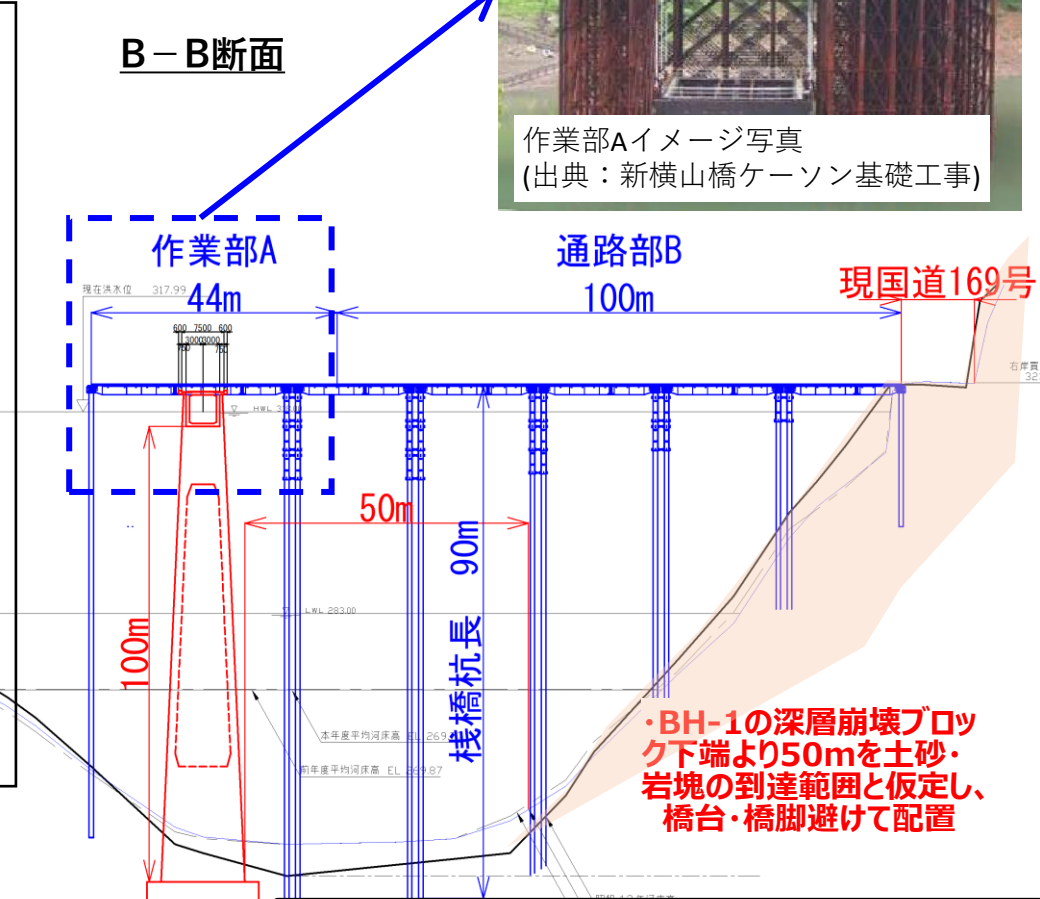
B－B断面

作業部Aイメージ写真
(出典：新横山橋ケーソン基礎工事)

作業部A

通路部B

現国道169号

現在洪水位 317.99

44m

100m

600 7500 600
3000 3000
750 750

HWL 3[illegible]

右岸貫
32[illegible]

50m

90m

桟橋杭長

100m

LWL 283.00

本年度平均河床高 EL 269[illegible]

前年度平均河床高 EL 269.87

・BH-1の深層崩壊ブロック下端より50mを土砂・岩塊の到達範囲と仮定し、橋台・橋脚避けて配置